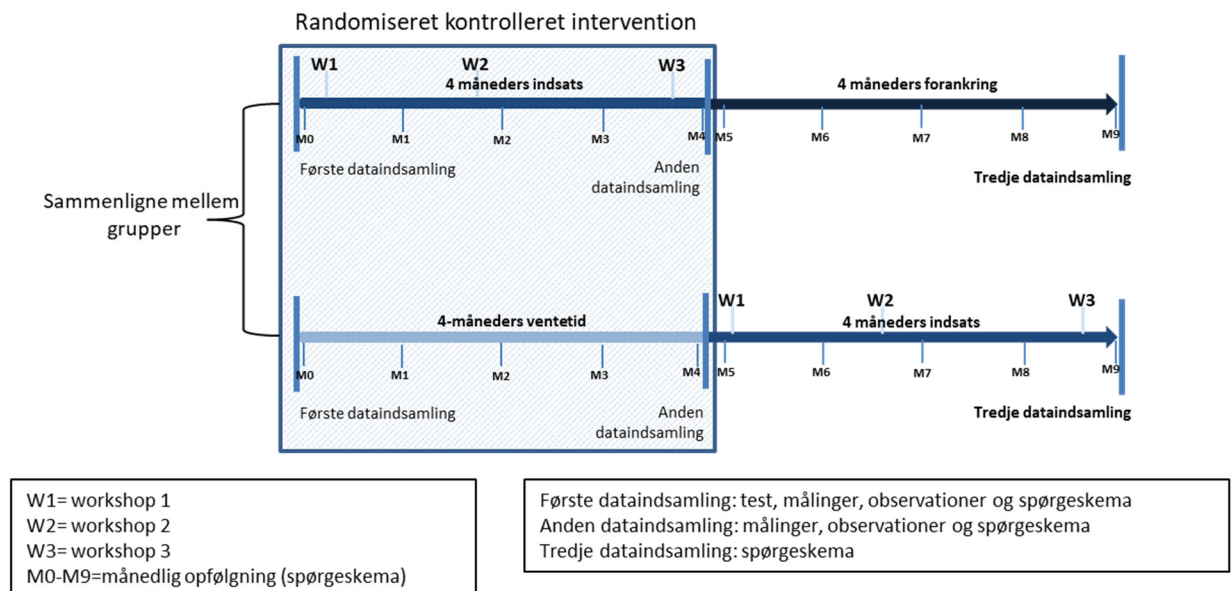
Randomiseret kontrolleret intervention

W1

W2

4 måneders indsats

W3

4 måneders forankring

M0 M1 M2 M3 M4 M5 M6 M7 M8 M9

Første dataindsamling

Anden dataindsamling

Tredje dataindsamling

Sammenligne mellem grupper

W1

W2

W3

4-måneders ventetid

4 måneders indsats

M0 M1 M2 M3 M4 M5 M6 M7 M8 M9

Første dataindsamling

Anden dataindsamling

Tredje dataindsamling

W1= workshop 1
W2= workshop 2
W3= workshop 3
M0-M9=månedlig opfølgning (spørgeskema)

Første dataindsamling: test, målinger, observationer og spørgeskema
Anden dataindsamling: målinger, observationer og spørgeskema
Tredje dataindsamling: spørgeskema